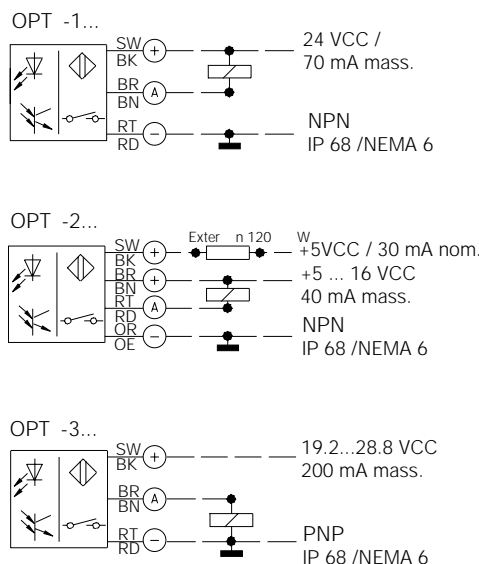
OPT -1...

SW
BK
+
BR
BN
A
RT
RD
−

24 VCC /
70 mA mass.

NPN
IP 68 /NEMA 6

OPT -2...

SW
BK
+
BR
BN
+
RT
RD
A
OR
OE
−

Exter n 120 W
+5VCC / 30 mA nom.
+5 ... 16 VCC
40 mA mass.

NPN
IP 68 /NEMA 6

OPT -3...

SW
BK
+
BR
BN
A
RT
RD
−

19.2...28.8 VCC
200 mA mass.

PNP
IP 68 /NEMA 6